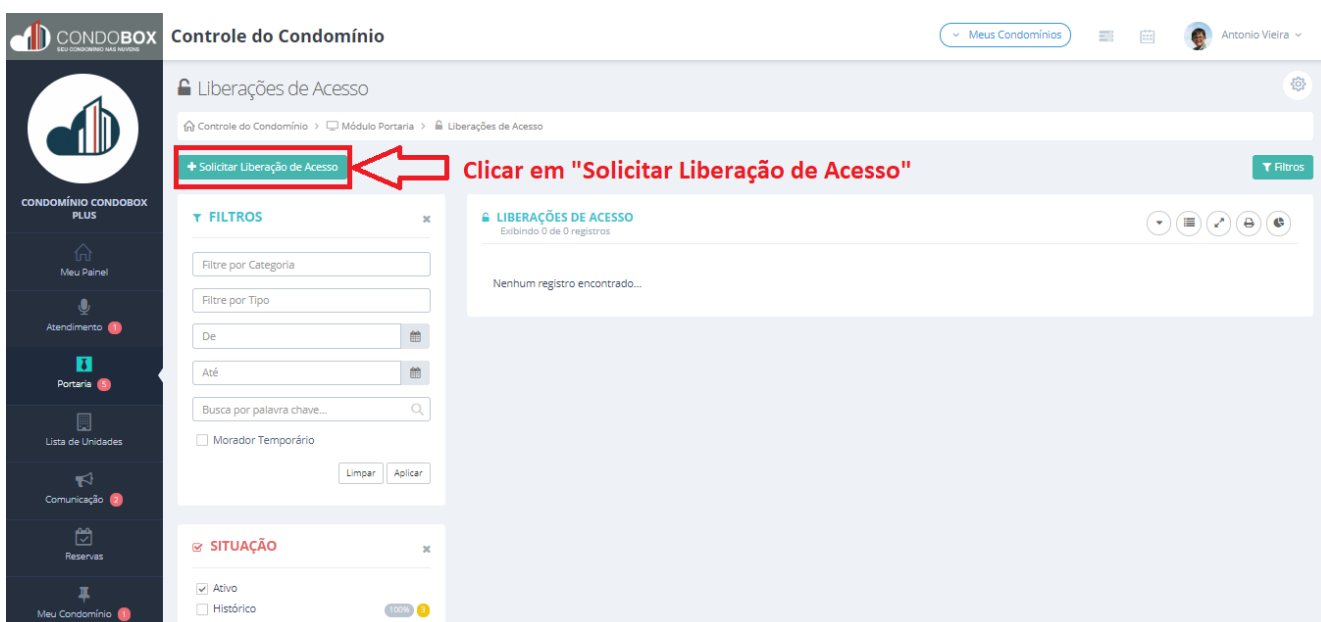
CONDOBOX
SEU CONDOMÍNIO NAS NUVENS

Controle do Condomínio

Meus Condomínios

Antonio Vieira

CONDOMÍNIO CONDOBOX PLUS

Meu Painel

Atendimento 1

Portaria 5

Lista de Unidades

Comunicação 2

Reservas

Meu Condomínio 1

Liberações de Acesso

Controle do Condomínio > Módulo Portaria > Liberações de Acesso

+ Solicitar Liberação de Acesso

Clicar em "Solicitar Liberação de Acesso"

Filtros

FILTROS

Filtre por Categoria

Filtre por Tipo

De

Até

Busca por palavra chave...

Morador Temporário

Limpar Aplicar

SITUAÇÃO

Ativo

Histórico 100% 0

LIBERAÇÕES DE ACESSO
Exibindo 0 de 0 registros

Nenhum registro encontrado...